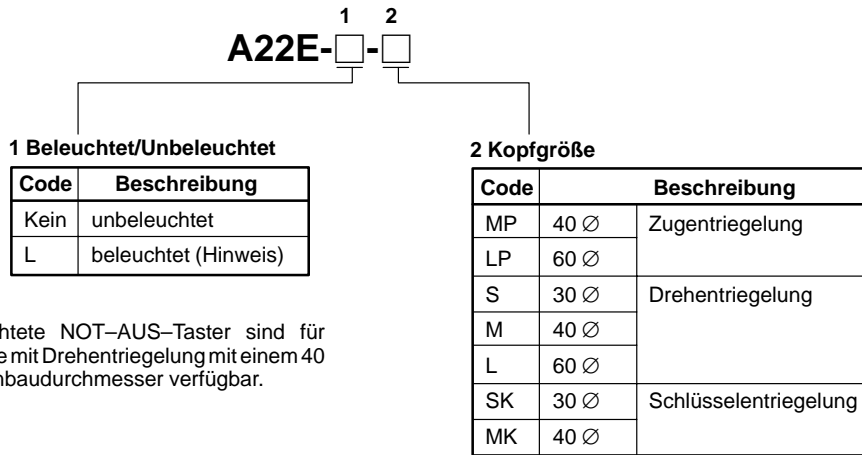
1 2

A22E-□-□

1 Beleuchtet/Unbeleuchtet

| Code | Beschreibung |
|---|---|
| Kein | unbeleuchtet |
| L | beleuchtet (Hinweis) |

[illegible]chtete NOT–AUS–Taster sind für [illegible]e mit Drehentriegelung mit einem 40 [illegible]nbaudurchmesser verfügbar.

2 Kopfgröße

| Code | Beschreibung | |
|---|---|---|
| MP | 40 ∅ | Zugentriegelung |
| LP | 60 ∅ | |
| S | 30 ∅ | Drehentriegelung |
| M | 40 ∅ | |
| L | 60 ∅ | |
| SK | 30 ∅ | Schlüsselentriegelung |
| MK | 40 ∅ | |